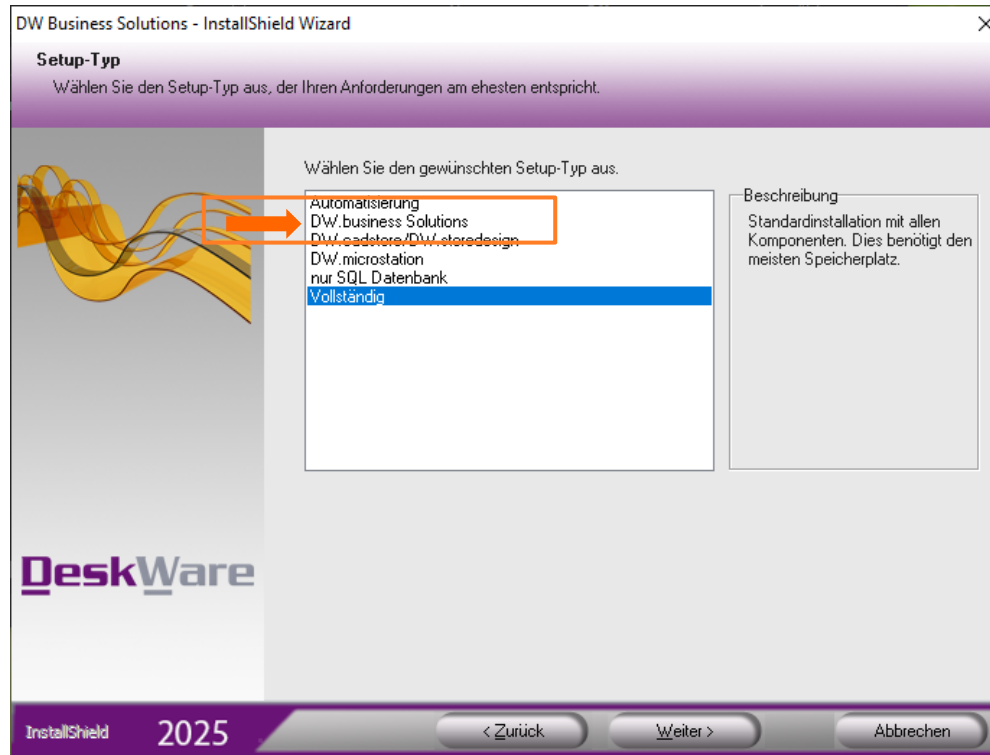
DW Business Solutions - InstallShield Wizard

Setup-Typ
Wählen Sie den Setup-Typ aus, der Ihren Anforderungen am ehesten entspricht.

Wählen Sie den gewünschten Setup-Typ aus.

Automatisierung
DW.business Solutions
DW.cadstore/DW.storedesign
DW.microstation
nur SQL Datenbank
Vollständig

Beschreibung
Standardinstallation mit allen Komponenten. Dies benötigt den meisten Speicherplatz.

DeskWare

InstallShield 2025

< Zurück
Weiter >
Abbrechen